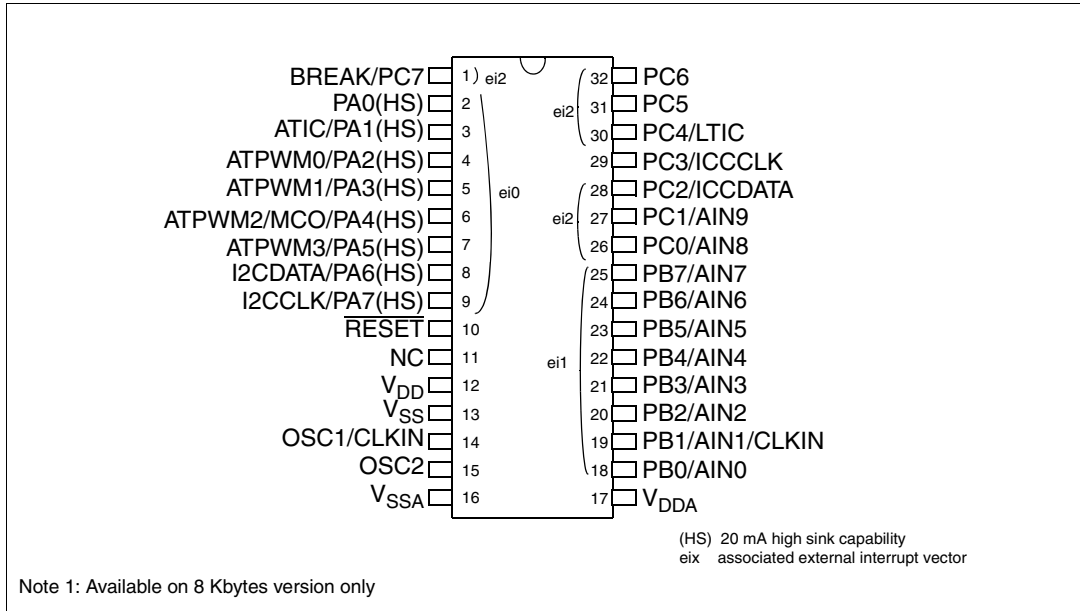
BREAK/PC7 1) ei2
PA0(HS) 2
ATIC/PA1(HS) 3
ATPWM0/PA2(HS) 4
ATPWM1/PA3(HS) 5
ATPWM2/MCO/PA4(HS) 6
ATPWM3/PA5(HS) 7
I2CDATA/PA6(HS) 8
I2CCLK/PA7(HS) 9
$\overline{RESET}$ 10
NC 11
$V_{DD}$ 12
$V_{SS}$ 13
OSC1/CLKIN 14
OSC2 15
$V_{SSA}$ 16

ei0

32 PC6
31 PC5
30 PC4/LTIC
ei2
29 PC3/ICCCLK
28 PC2/ICCDATA
27 PC1/AIN9
26 PC0/AIN8
ei2
25 PB7/AIN7
24 PB6/AIN6
23 PB5/AIN5
22 PB4/AIN4
21 PB3/AIN3
20 PB2/AIN2
19 PB1/AIN1/CLKIN
18 PB0/AIN0
ei1
17 $V_{DDA}$

(HS) 20 mA high sink capability
eix associated external interrupt vector

Note 1: Available on 8 Kbytes version only